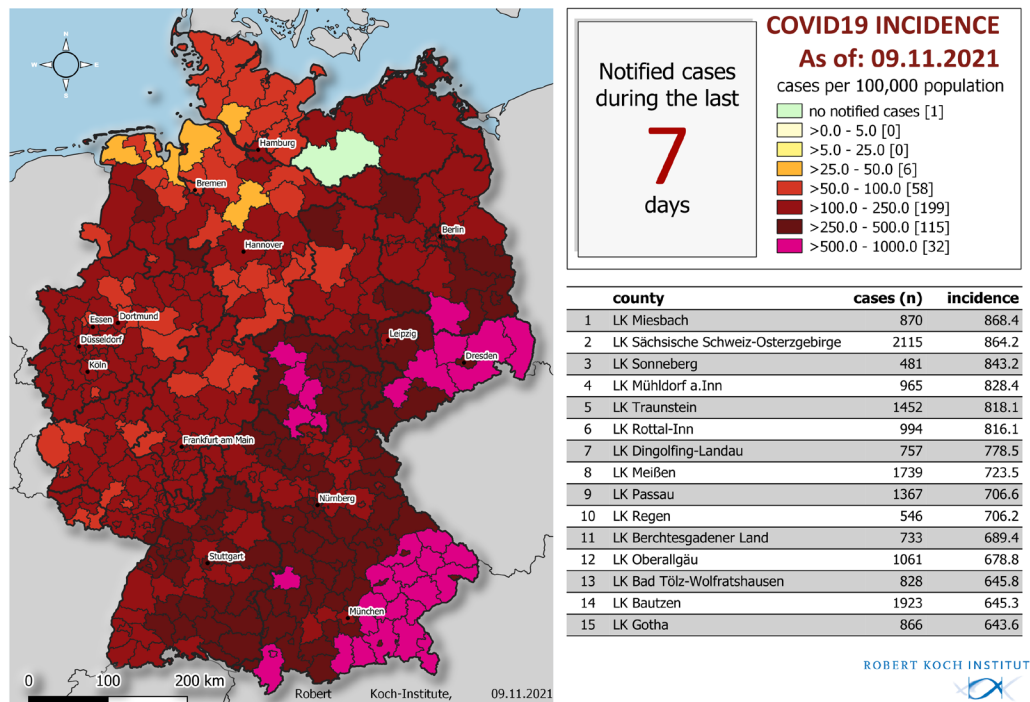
COVID19 INCIDENCE
As of: 09.11.2021

Notified cases during the last
7
days

cases per 100,000 population
no notified cases [1]
>0.0 - 5.0 [0]
>5.0 - 25.0 [0]
>25.0 - 50.0 [6]
>50.0 - 100.0 [58]
>100.0 - 250.0 [199]
>250.0 - 500.0 [115]
>500.0 - 1000.0 [32]

| | county | cases (n) | incidence |
|---|---|---|---|
| 1 | LK Miesbach | 870 | 868.4 |
| 2 | LK Sächsische Schweiz-Osterzgebirge | 2115 | 864.2 |
| 3 | LK Sonneberg | 481 | 843.2 |
| 4 | LK Mühldorf a.Inn | 965 | 828.4 |
| 5 | LK Traunstein | 1452 | 818.1 |
| 6 | LK Rottal-Inn | 994 | 816.1 |
| 7 | LK Dingolfing-Landau | 757 | 778.5 |
| 8 | LK Meißen | 1739 | 723.5 |
| 9 | LK Passau | 1367 | 706.6 |
| 10 | LK Regen | 546 | 706.2 |
| 11 | LK Berchtesgadener Land | 733 | 689.4 |
| 12 | LK Oberallgäu | 1061 | 678.8 |
| 13 | LK Bad Tölz-Wolfratshausen | 828 | 645.8 |
| 14 | LK Bautzen | 1923 | 645.3 |
| 15 | LK Gotha | 866 | 643.6 |

Hamburg
Bremen
Berlin
Hannover
Essen
Dortmund
Düsseldorf
Köln
Leipzig
Dresden
Frankfurt am Main
Nürnberg
Stuttgart
München

0 100 200 km
Robert Koch-Institute, 09.11.2021

ROBERT KOCH INSTITUT